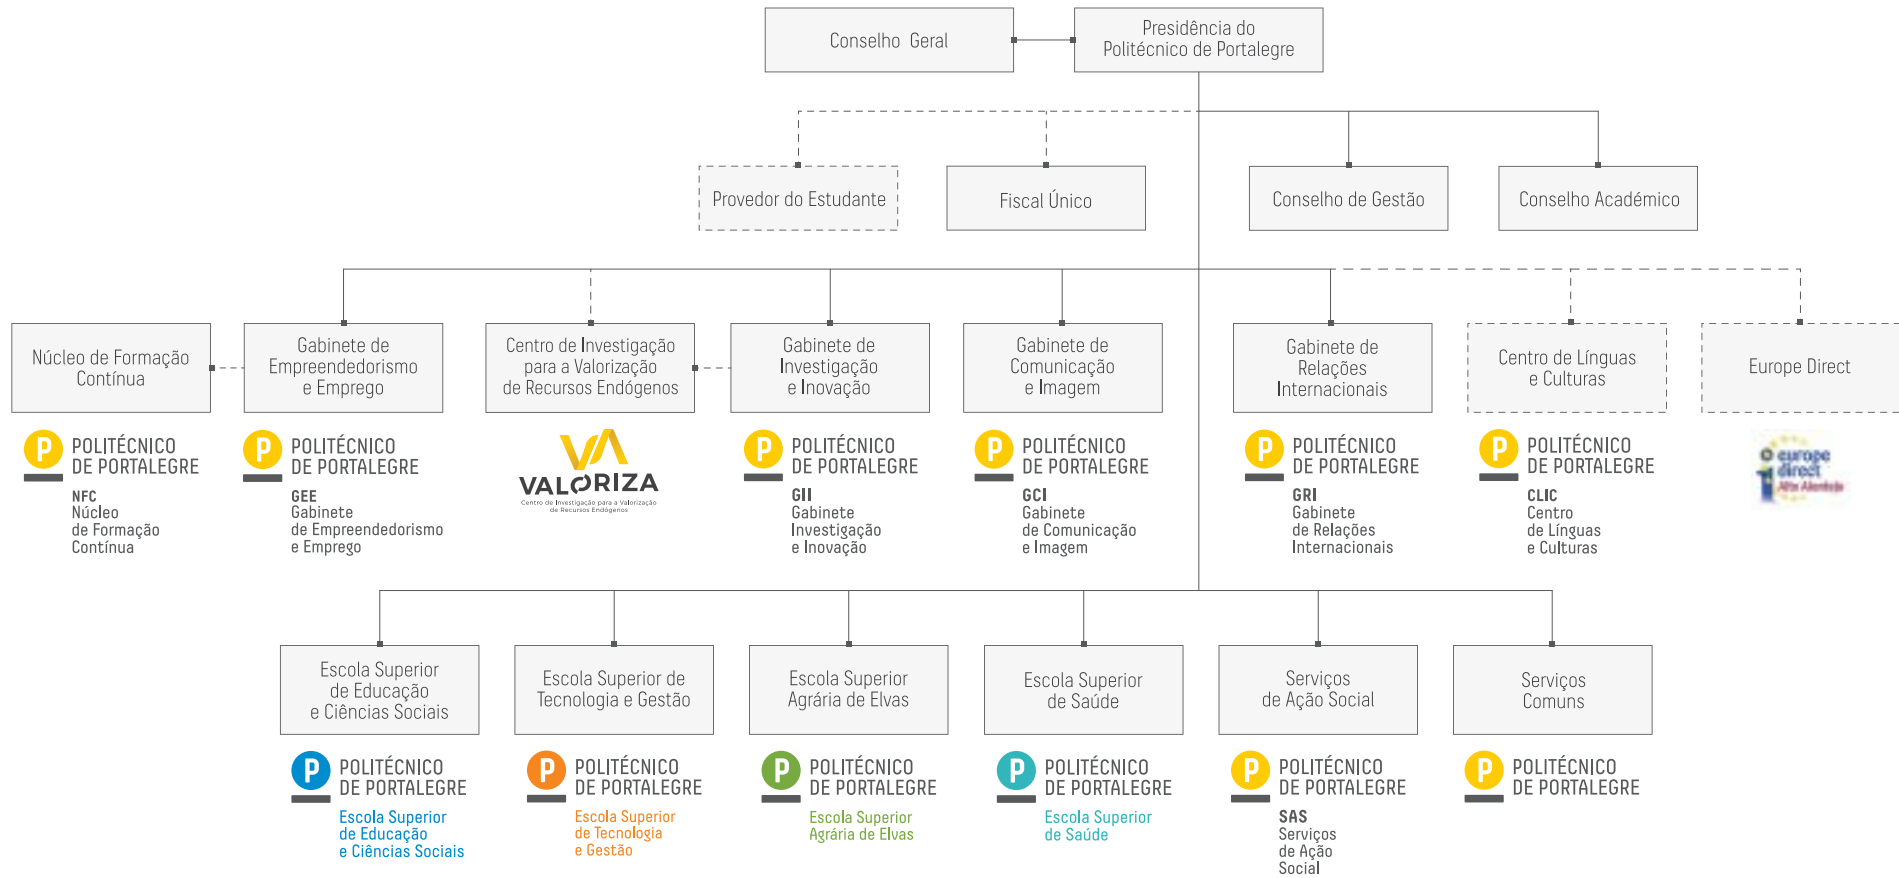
Conselho Geral

Presidência do Politécnico de Portalegre

Provedor do Estudante

Fiscal Único

Conselho de Gestão

Conselho Académico

Núcleo de Formação Contínua

P POLITÉCNICO DE PORTALEGRE
NFC
Núcleo de Formação Contínua

Gabinete de Empreendedorismo e Emprego

P POLITÉCNICO DE PORTALEGRE
GEE
Gabinete de Empreendedorismo e Emprego

Centro de Investigação para a Valorização de Recursos Endógenos

VALORIZA
Centro de Investigação para a Valorização de Recursos Endógenos

Gabinete de Investigação e Inovação

P POLITÉCNICO DE PORTALEGRE
GII
Gabinete Investigação e Inovação

Gabinete de Comunicação e Imagem

P POLITÉCNICO DE PORTALEGRE
GCI
Gabinete de Comunicação e Imagem

Gabinete de Relações Internacionais

P POLITÉCNICO DE PORTALEGRE
GRI
Gabinete de Relações Internacionais

Centro de Línguas e Culturas

P POLITÉCNICO DE PORTALEGRE
CLIC
Centro de Línguas e Culturas

Europe Direct

europe direct Alto Alentejo

Escola Superior de Educação e Ciências Sociais

P POLITÉCNICO DE PORTALEGRE
Escola Superior de Educação e Ciências Sociais

Escola Superior de Tecnologia e Gestão

P POLITÉCNICO DE PORTALEGRE
Escola Superior de Tecnologia e Gestão

Escola Superior Agrária de Elvas

P POLITÉCNICO DE PORTALEGRE
Escola Superior Agrária de Elvas

Escola Superior de Saúde

P POLITÉCNICO DE PORTALEGRE
Escola Superior de Saúde

Serviços de Ação Social

P POLITÉCNICO DE PORTALEGRE
SAS
Serviços de Ação Social

Serviços Comuns

P POLITÉCNICO DE PORTALEGRE